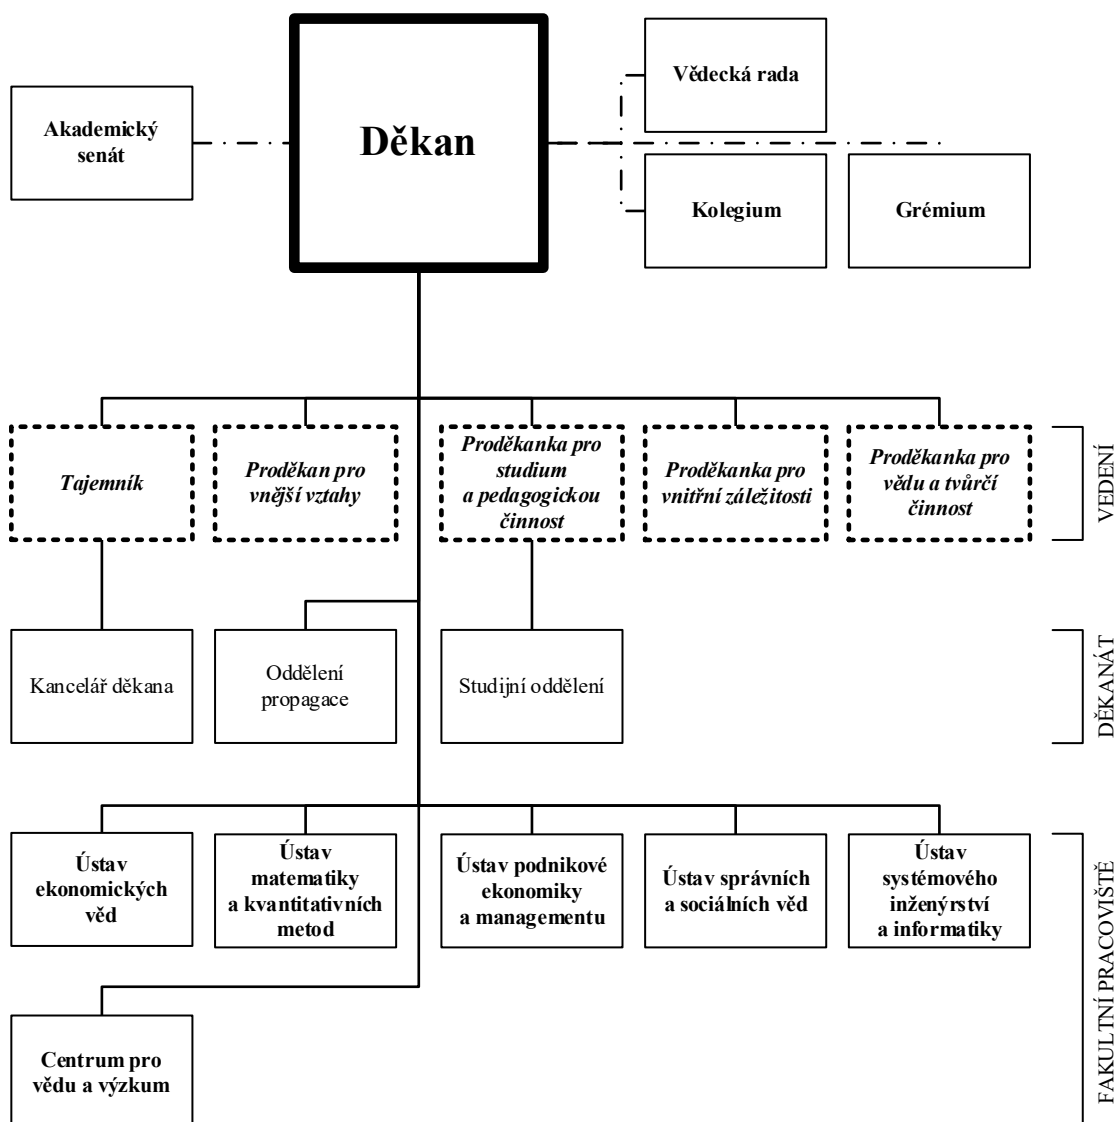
Akademický senát

Děkan

Vědecká rada

Kolegium

Grémium

Tajemník

Proděkan pro vnější vztahy

Proděkanka pro studium a pedagogickou činnost

Proděkanka pro vnitřní záležitosti

Proděkanka pro vědu a tvůrčí činnost

VEDENÍ

Kancelář děkana

Oddělení propagace

Studijní oddělení

DĚKANÁT

Ústav ekonomických věd

Ústav matematiky a kvantitativních metod

Ústav podnikové ekonomiky a managementu

Ústav správních a sociálních věd

Ústav systémového inženýrství a informatiky

Centrum pro vědu a výzkum

FAKULTNÍ PRACOVIŠTĚ